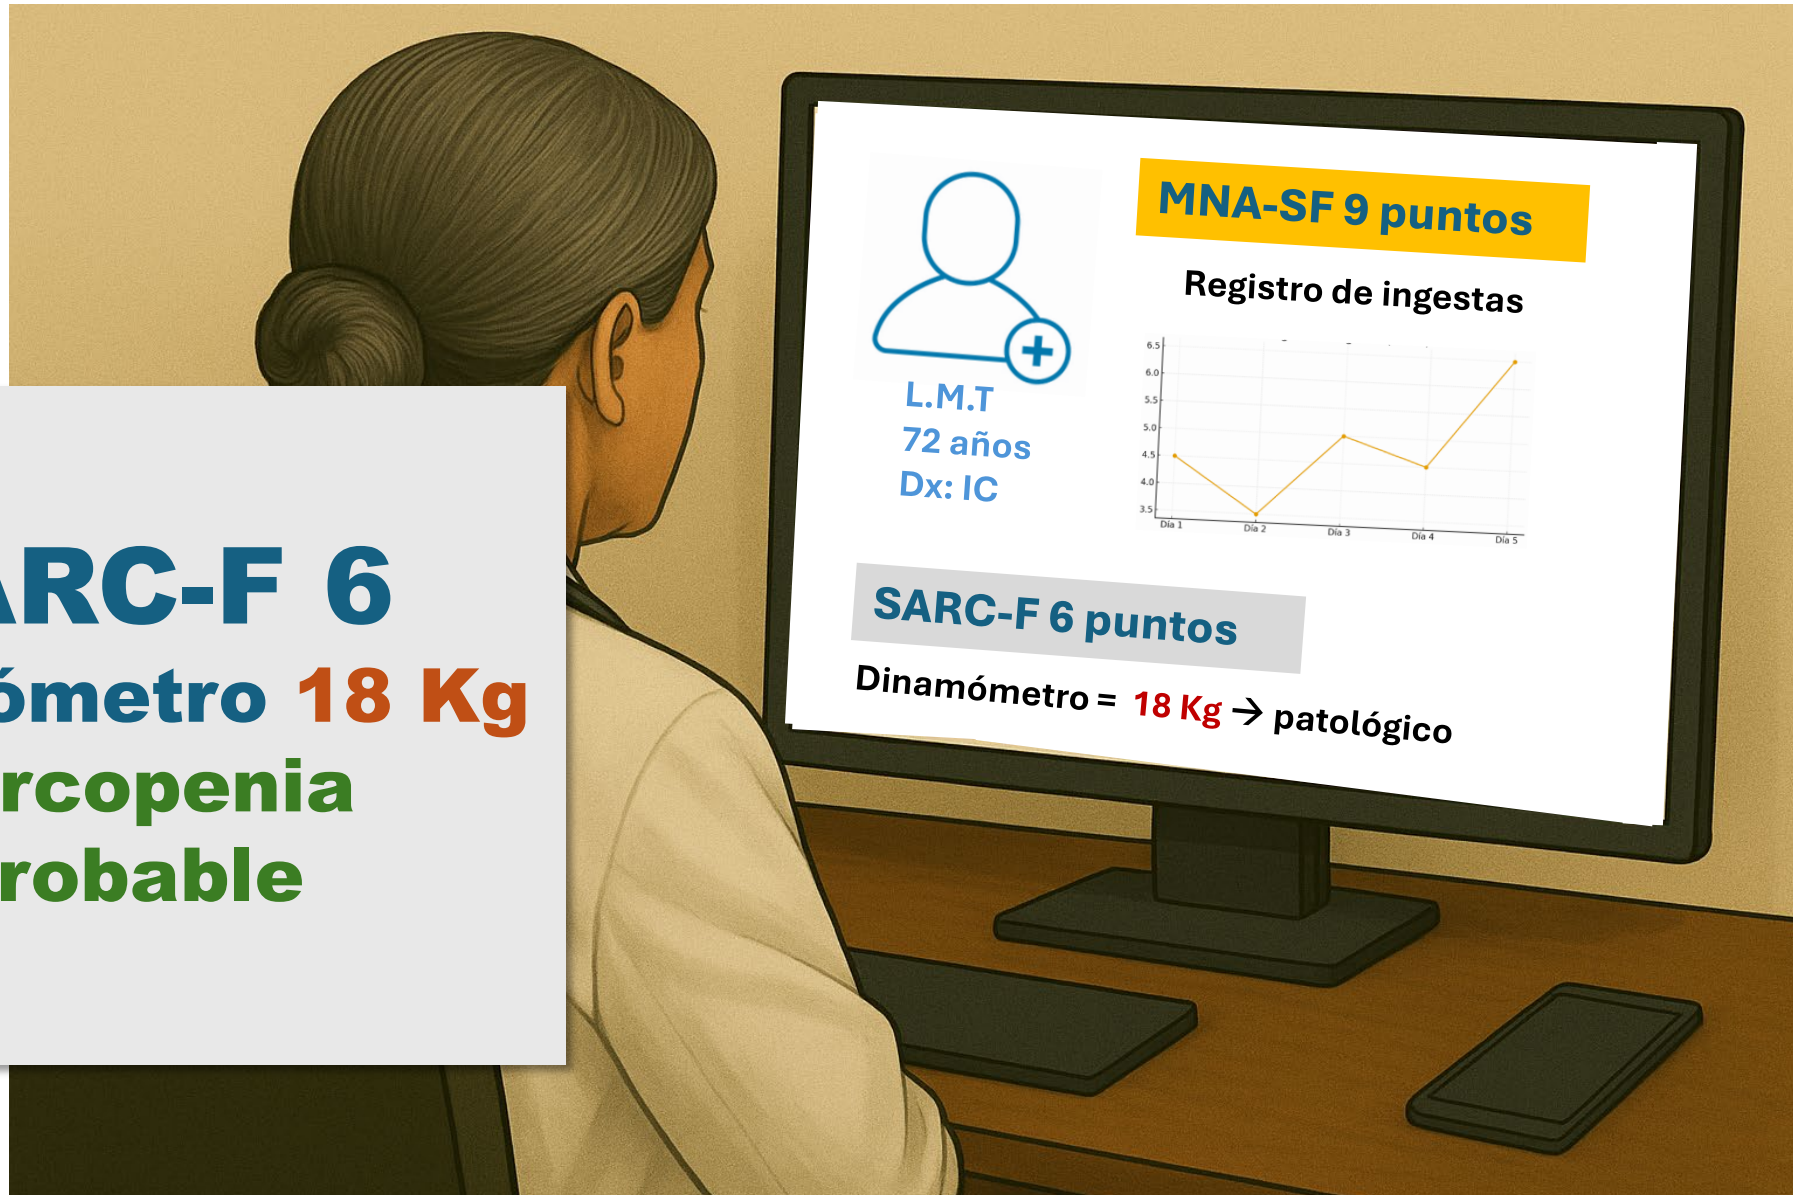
ARC-F 6
ómetro 18 Kg
rcopenia
robable

L.M.T
72 años
Dx: IC

MNA-SF 9 puntos

Registro de ingestas

6.5
6.0
5.5
5.0
4.5
4.0
3.5
Día 1
Día 2
Día 3
Día 4
Día 5

SARC-F 6 puntos

Dinamómetro = 18 Kg → patológico